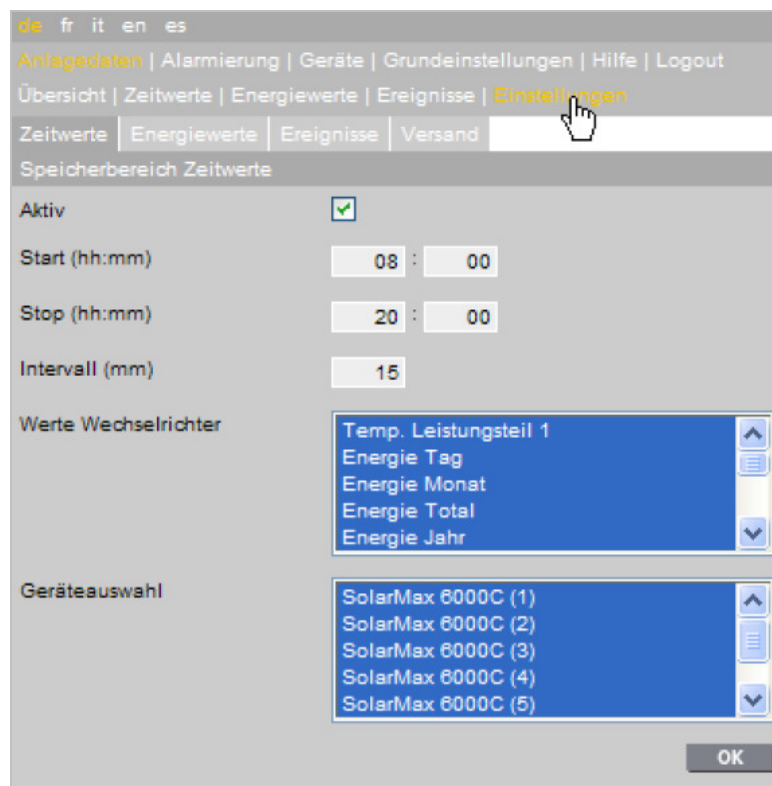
de fr it en es

Anlagedaten | Alarmierung | Geräte | Grundeinstellungen | Hilfe | Logout

Übersicht | Zeitwerte | Energiewerte | Ereignisse | Einstellungen

Zeitwerte | Energiewerte | Ereignisse | Versand

Speicherbereich Zeitwerte

Aktiv

Start (hh:mm) 08 : 00

Stop (hh:mm) 20 : 00

Intervall (mm) 15

Werte Wechselrichter
Temp. Leistungsteil 1
Energie Tag
Energie Monat
Energie Total
Energie Jahr

Geräteauswahl
SolarMax 6000C (1)
SolarMax 6000C (2)
SolarMax 6000C (3)
SolarMax 6000C (4)
SolarMax 6000C (5)

OK